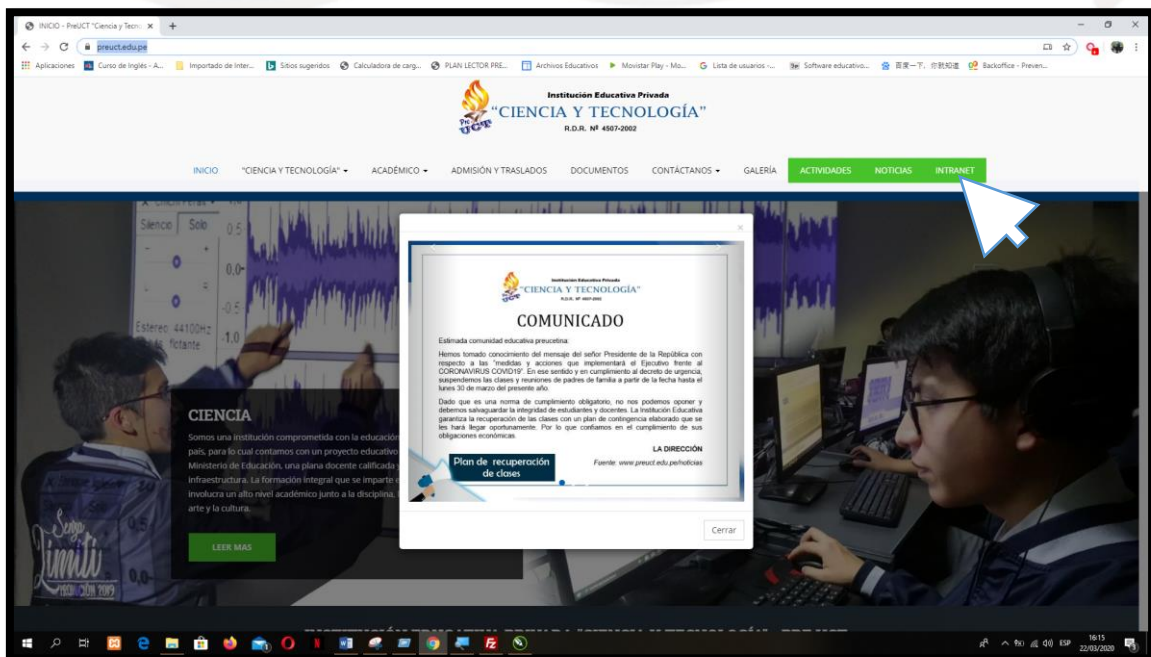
INICIO - PreUCT "Ciencia y Tecn... ×

preuct.edu.pe

Aplicaciones | Curso de Inglés - A... | Importado de Inter... | Sitios sugeridos | Calculadora de carg... | PLAN LECTOR PRE... | Archivos Educativos | Movistar Play - Mo... | Lista de usuarios -... | Software educativo... | 百度一下，你就知道 | Backoffice - Preven...

Institución Educativa Privada
"CIENCIA Y TECNOLOGÍA"
R.D.R. Nº 4507-2002

INICIO | "CIENCIA Y TECNOLOGÍA" | ACADÉMICO | ADMISIÓN Y TRASLADOS | DOCUMENTOS | CONTÁCTANOS | GALERÍA | ACTIVIDADES | NOTICIAS | INTRANET

Silencio | Solo
0,5
0,0
-0,5
Estereo 44100Hz
-1,0

CIENCIA

Somos una institución comprometida con la educación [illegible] país, para lo cual contamos con un proyecto educativo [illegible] Ministerio de Educación, una plana docente calificada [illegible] infraestructura. La formación integral que se imparte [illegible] involucra un alto nivel académico junto a la disciplina, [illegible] arte y la cultura.

LEER MAS

Institución Educativa Privada
"CIENCIA Y TECNOLOGÍA"
R.D.R. Nº 4507-2002

COMUNICADO

Estimada comunidad educativa preucetina:

Hemos tomado conocimiento del mensaje del señor Presidente de la República con respecto a las "medidas y acciones que implementará el Ejecutivo frente al CORONAVIRUS COVID19". En ese sentido y en cumplimiento al decreto de urgencia, suspendemos las clases y reuniones de padres de familia a partir de la fecha hasta el lunes 30 de marzo del presente año.

Dado que es una norma de cumplimiento obligatorio, no nos podemos oponer y debemos salvaguardar la integridad de estudiantes y docentes. La Institución Educativa garantiza la recuperación de las clases con un plan de contingencia elaborado que se les hará llegar oportunamente. Por lo que confiamos en el cumplimiento de sus obligaciones económicas.

LA DIRECCIÓN

Plan de recuperación de clases

Fuente: www.preuct.edu.pe/noticias

Cerrar

Sergo Limiti
PROMOCIÓN 2019

ESP 16:15 22/03/2020